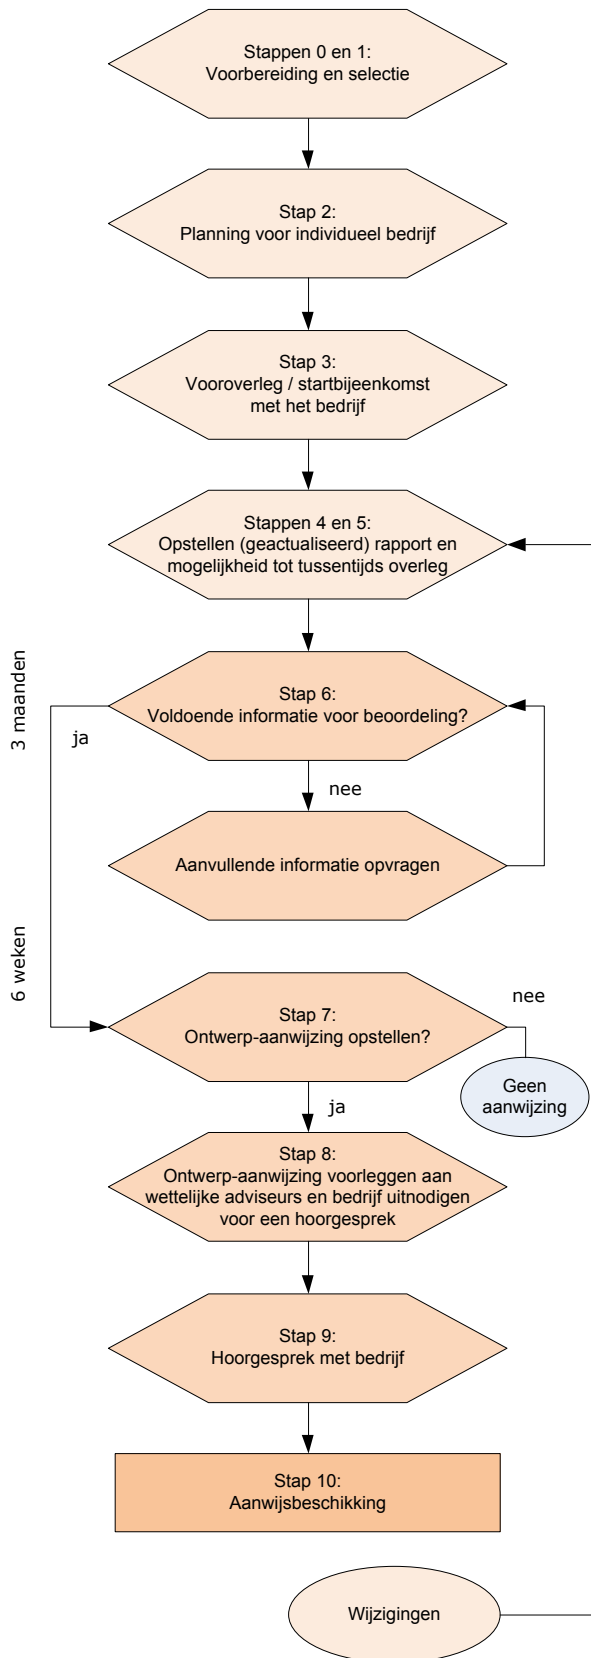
Stappen 0 en 1:
Voorbereiding en selectie

Stap 2:
Planning voor individueel bedrijf

Stap 3:
Vooroverleg / startbijeenkomst met het bedrijf

Stappen 4 en 5:
Opstellen (geactualiseerd) rapport en mogelijkheid tot tussentijds overleg

3 maanden

Stap 6:
Voldoende informatie voor beoordeling?

ja

nee

Aanvullende informatie opvragen

6 weken

Stap 7:
Ontwerp-aanwijzing opstellen?

nee

Geen aanwijzing

ja

Stap 8:
Ontwerp-aanwijzing voorleggen aan wettelijke adviseurs en bedrijf uitnodigen voor een hoorgesprek

Stap 9:
Hoorgesprek met bedrijf

Stap 10:
Aanwijsbeschikking

Wijzigingen